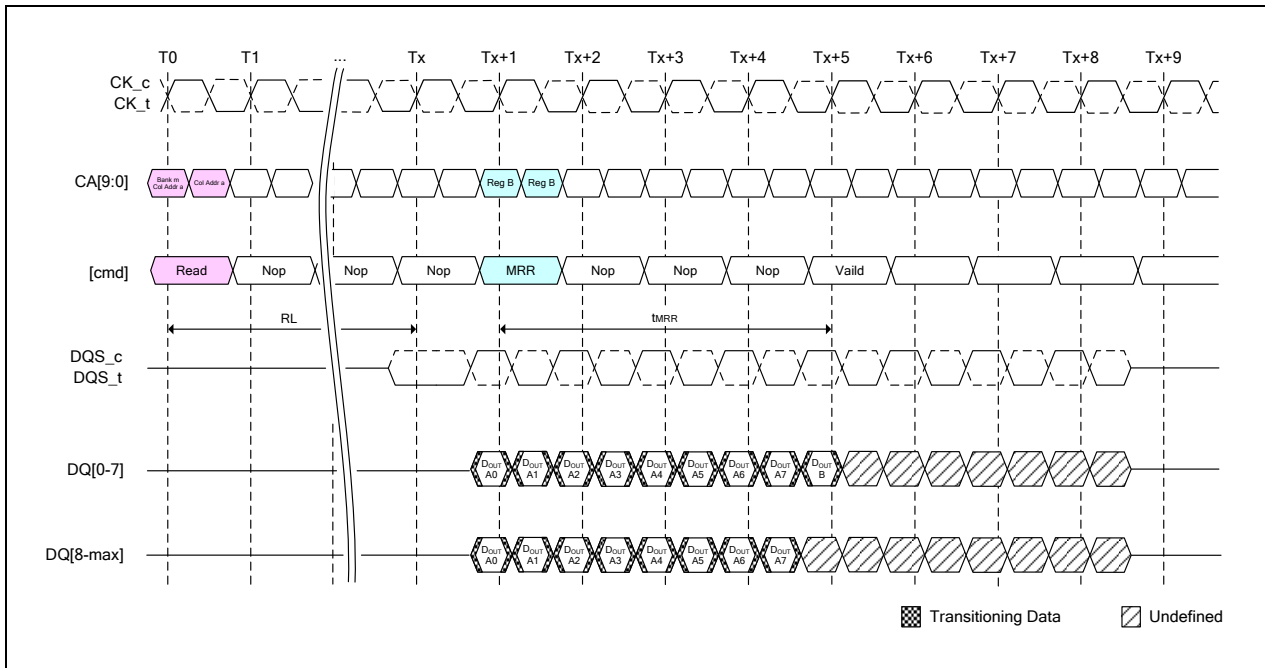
T0 T1 ... Tx Tx+1 Tx+2 Tx+3 Tx+4 Tx+5 Tx+6 Tx+7 Tx+8 Tx+9

CK_c
CK_t

CA[9:0]
Bank m Col Addr a
Col Addr a
Reg B
Reg B

[cmd]
Read Nop Nop Nop MRR Nop Nop Nop Vaild

RL
$t_{MRR}$

DQS_c
DQS_t

DQ[0-7]
$D_{OUT}$ A0 $D_{OUT}$ A1 $D_{OUT}$ A2 $D_{OUT}$ A3 $D_{OUT}$ A4 $D_{OUT}$ A5 $D_{OUT}$ A6 $D_{OUT}$ A7 $D_{OUT}$ B

DQ[8-max]
$D_{OUT}$ A0 $D_{OUT}$ A1 $D_{OUT}$ A2 $D_{OUT}$ A3 $D_{OUT}$ A4 $D_{OUT}$ A5 $D_{OUT}$ A6 $D_{OUT}$ A7

Transitioning Data
Undefined